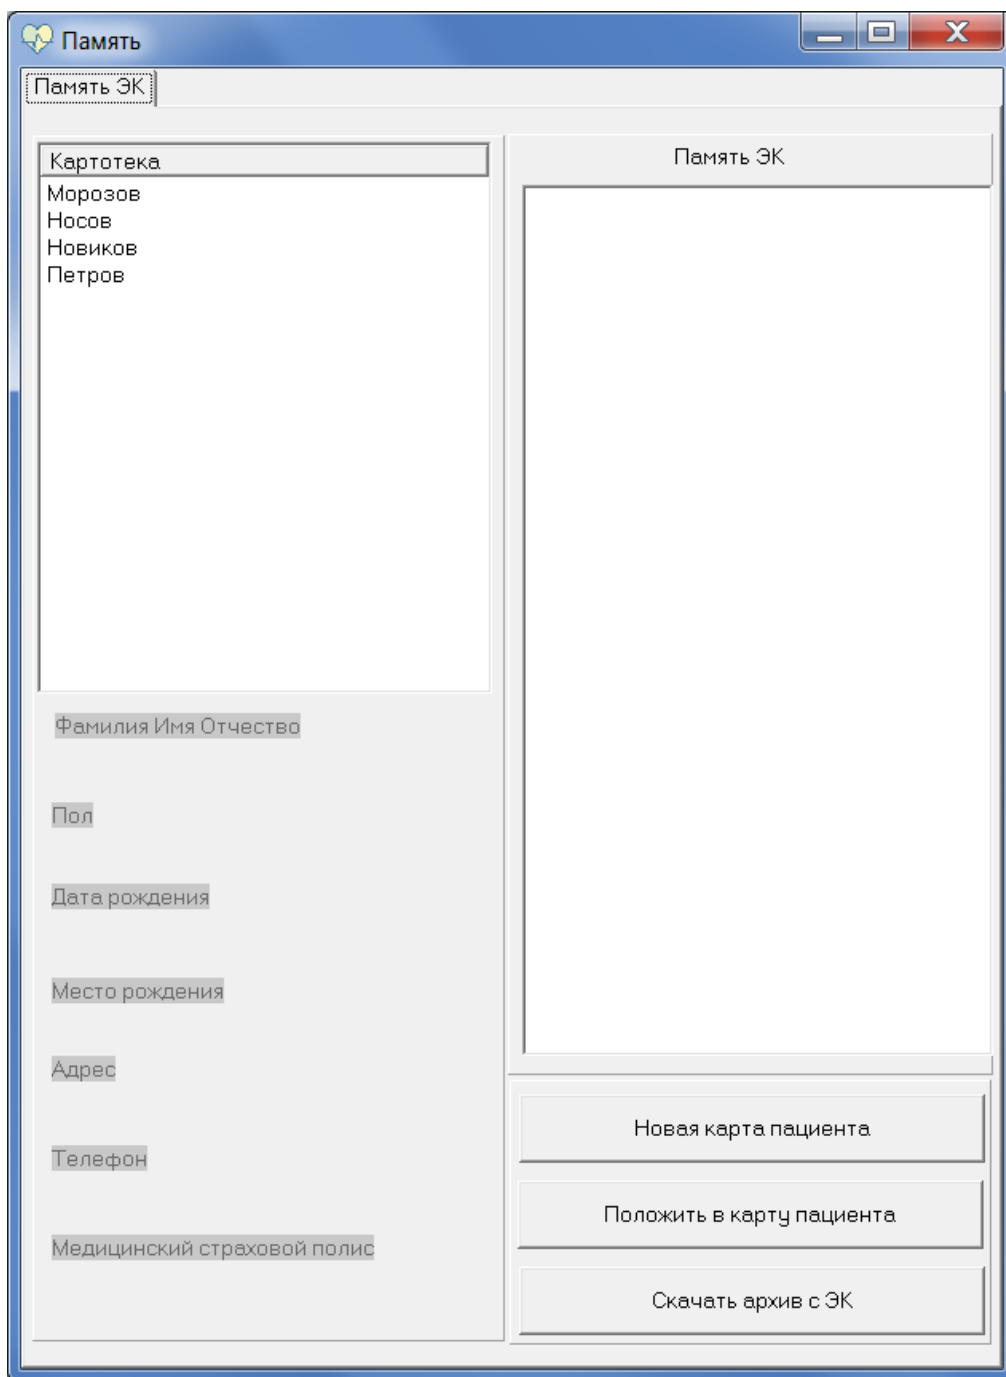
Память

Память ЭК

Картотека
Морозов
Носов
Новиков
Петров

Фамилия Имя Отчество

Пол

Дата рождения

Место рождения

Адрес

Телефон

Медицинский страховой полис

Память ЭК

Новая карта пациента

Положить в карту пациента

Скачать архив с ЭК